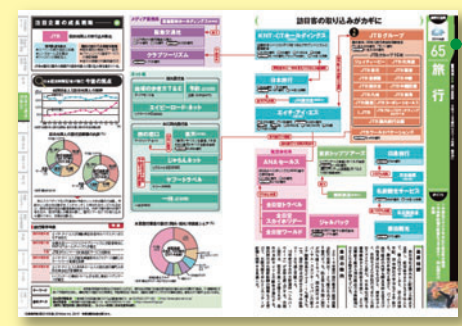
65
旅行

訪日客の取り込みがカギに

JTBグループ

HIT・CTホールディングス

日本旅行

エイチ・アイ・エス

ANAセールス

近畿日本ツーリスト

クラブツーリズム

じゃらんnet

楽天

一休.com

名鉄観光サービス

東武トップツアーズ

ジャルパック

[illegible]